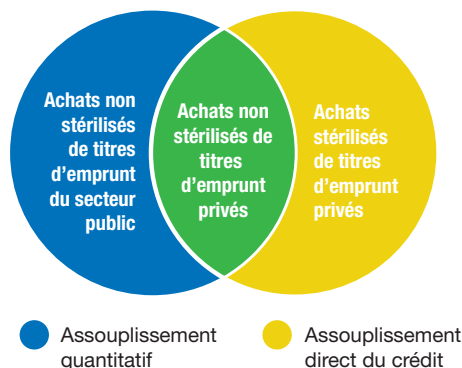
Achats non stérilisés de titres d’emprunt du secteur public

Achats non stérilisés de titres d’emprunt privés

Achats stérilisés de titres d’emprunt privés

Assouplissement quantitatif

Assouplissement direct du crédit